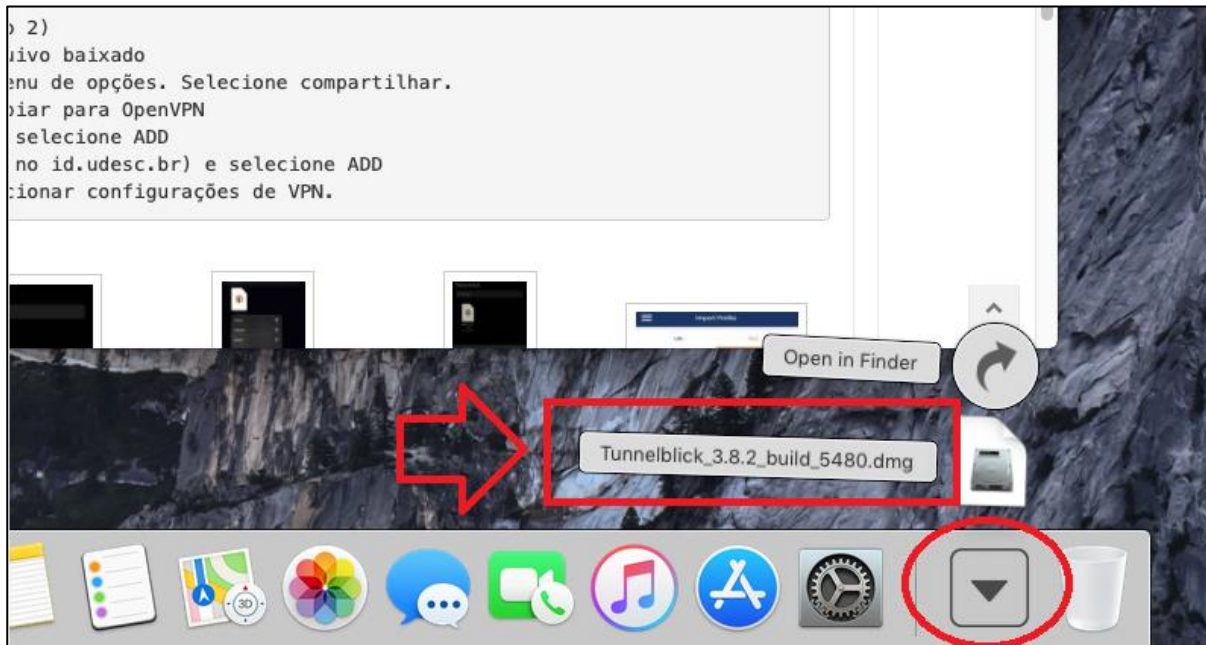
o 2)
uivo baixado
enu de opções. Selecione compartilhar.
piar para OpenVPN
 selecione ADD
 no id.udesc.br) e selecione ADD
cionar configurações de VPN.

Open in Finder

Tunnelblick_3.8.2_build_5480.dmg